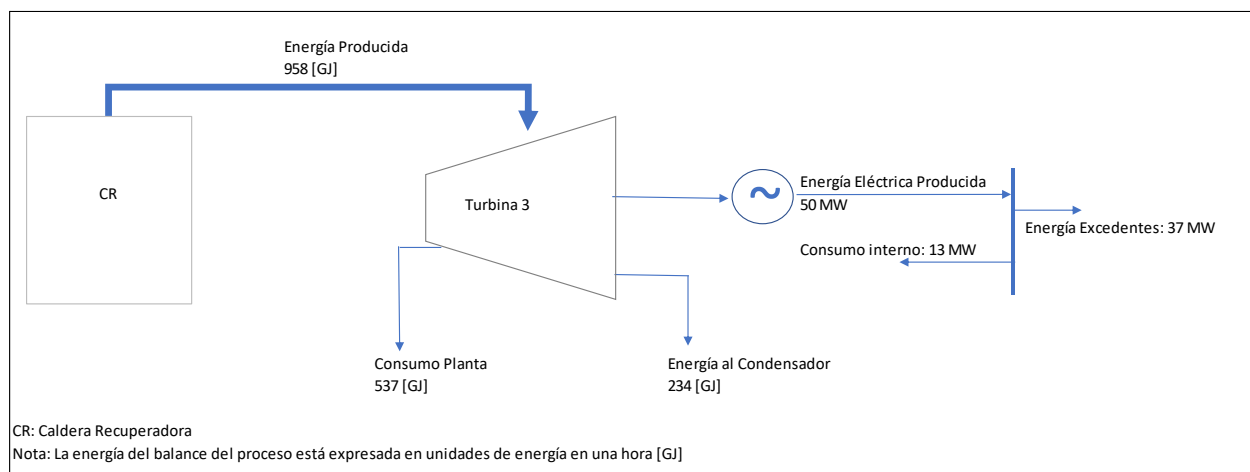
Energía Producida
958 [GJ]

CR

Turbina 3

~

Energía Eléctrica Producida
50 MW

Energía Excedentes: 37 MW

Consumo interno: 13 MW

Consumo Planta
537 [GJ]

Energía al Condensador
234 [GJ]

CR: Caldera Recuperadora
Nota: La energía del balance del proceso está expresada en unidades de energía en una hora [GJ]